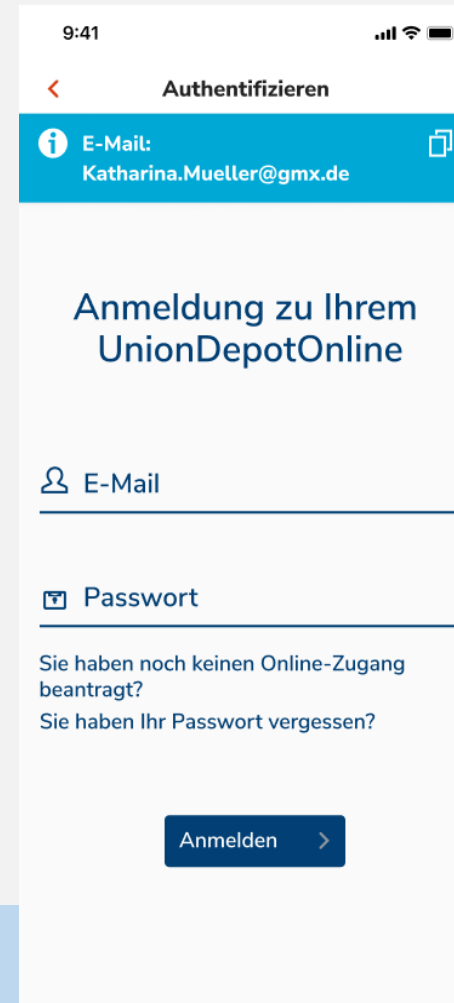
9:41

Authentifizieren

E-Mail:
Katharina.Mueller@gmx.de

Anmeldung zu Ihrem UnionDepotOnline

E-Mail

Passwort

Sie haben noch keinen Online-Zugang beantragt?

Sie haben Ihr Passwort vergessen?

Anmelden